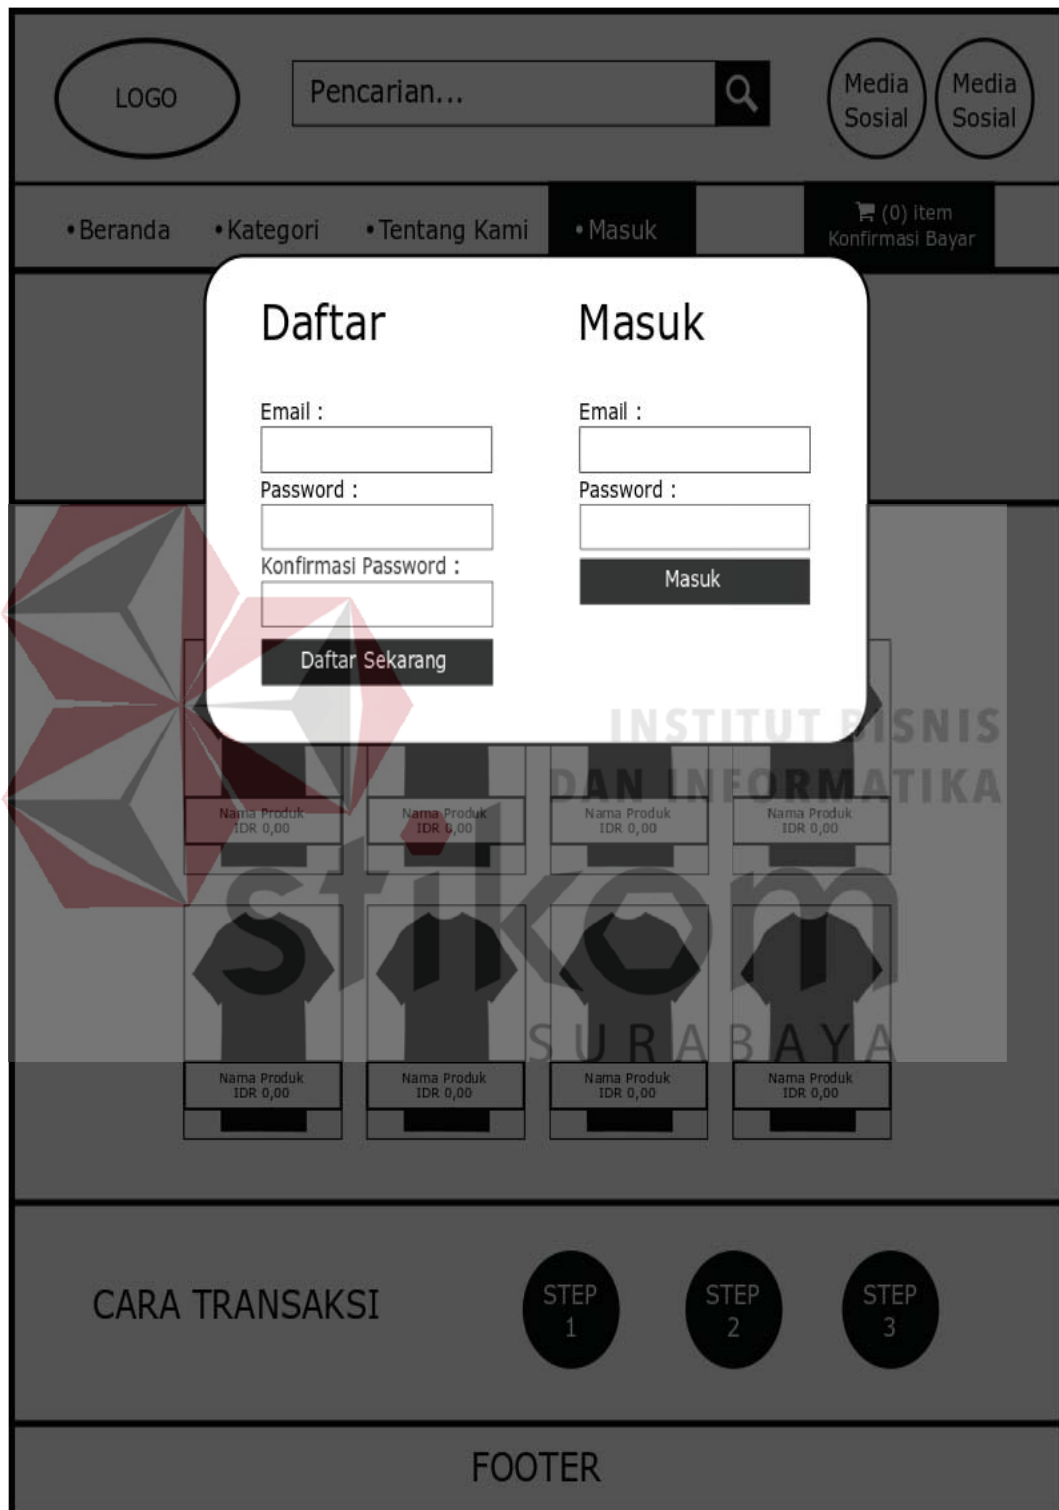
LOGO

Pencarian...

Media Sosial

Media Sosial

•Beranda •Kategori •Tentang Kami •Masuk

(0) item
Konfirmasi Bayar

Daftar

Email :

Password :

Konfirmasi Password :

Daftar Sekarang

Masuk

Email :

Password :

Masuk

INSTITUT BISNIS
DAN INFORMATIKA

Nama Produk
IDR 0,00

Nama Produk
IDR 0,00

Nama Produk
IDR 0,00

Nama Produk
IDR 0,00

stikom

SURABAYA

Nama Produk
IDR 0,00

Nama Produk
IDR 0,00

Nama Produk
IDR 0,00

Nama Produk
IDR 0,00

CARA TRANSAKSI

STEP 1

STEP 2

STEP 3

FOOTER